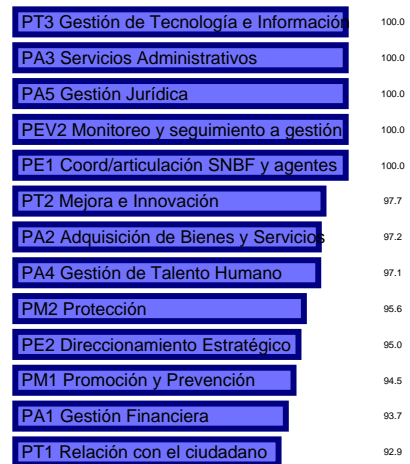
| | |
|---|---|
| PT3 Gestión de Tecnología e Información | 100.0 |
| PA3 Servicios Administrativos | 100.0 |
| PA5 Gestión Jurídica | 100.0 |
| PEV2 Monitoreo y seguimiento a gestión | 100.0 |
| PE1 Coord/articulación SNBF y agentes | 100.0 |
| PT2 Mejora e Innovación | 97.7 |
| PA2 Adquisición de Bienes y Servicios | 97.2 |
| PA4 Gestión de Talento Humano | 97.1 |
| PM2 Protección | 95.6 |
| PE2 Direccionamiento Estratégico | 95.0 |
| PM1 Promoción y Prevención | 94.5 |
| PA1 Gestión Financiera | 93.7 |
| PT1 Relación con el ciudadano | 92.9 |